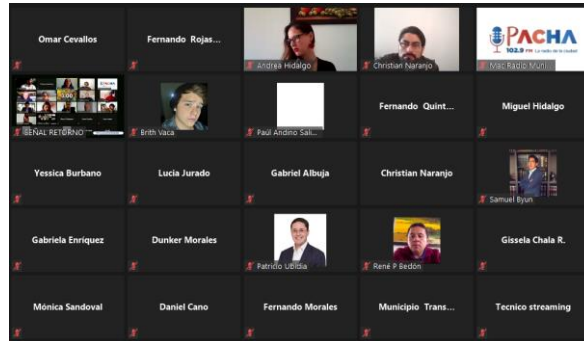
Omar Cevallos

Fernando Rojas...

Andrea Hidalgo

Christian Naranjo

PACHA 102.9 FM La radio de la ciudad

Mac Radio Muni

SEÑAL RETORNO

Brith Vaca

Paúl Andino Sali...

Fernando Quint...

Miguel Hidalgo

Yessica Burbano

Lucia Jurado

Gabriel Albuja

Christian Naranjo

Samuel Byun

Gabriela Enriquez

Dunker Morales

Patricio Ubidia

René P Bedón

Gissela Chala R.

Mónica Sandoval

Daniel Cano

Fernando Morales

Municipio Trans...

Tecnico streaming